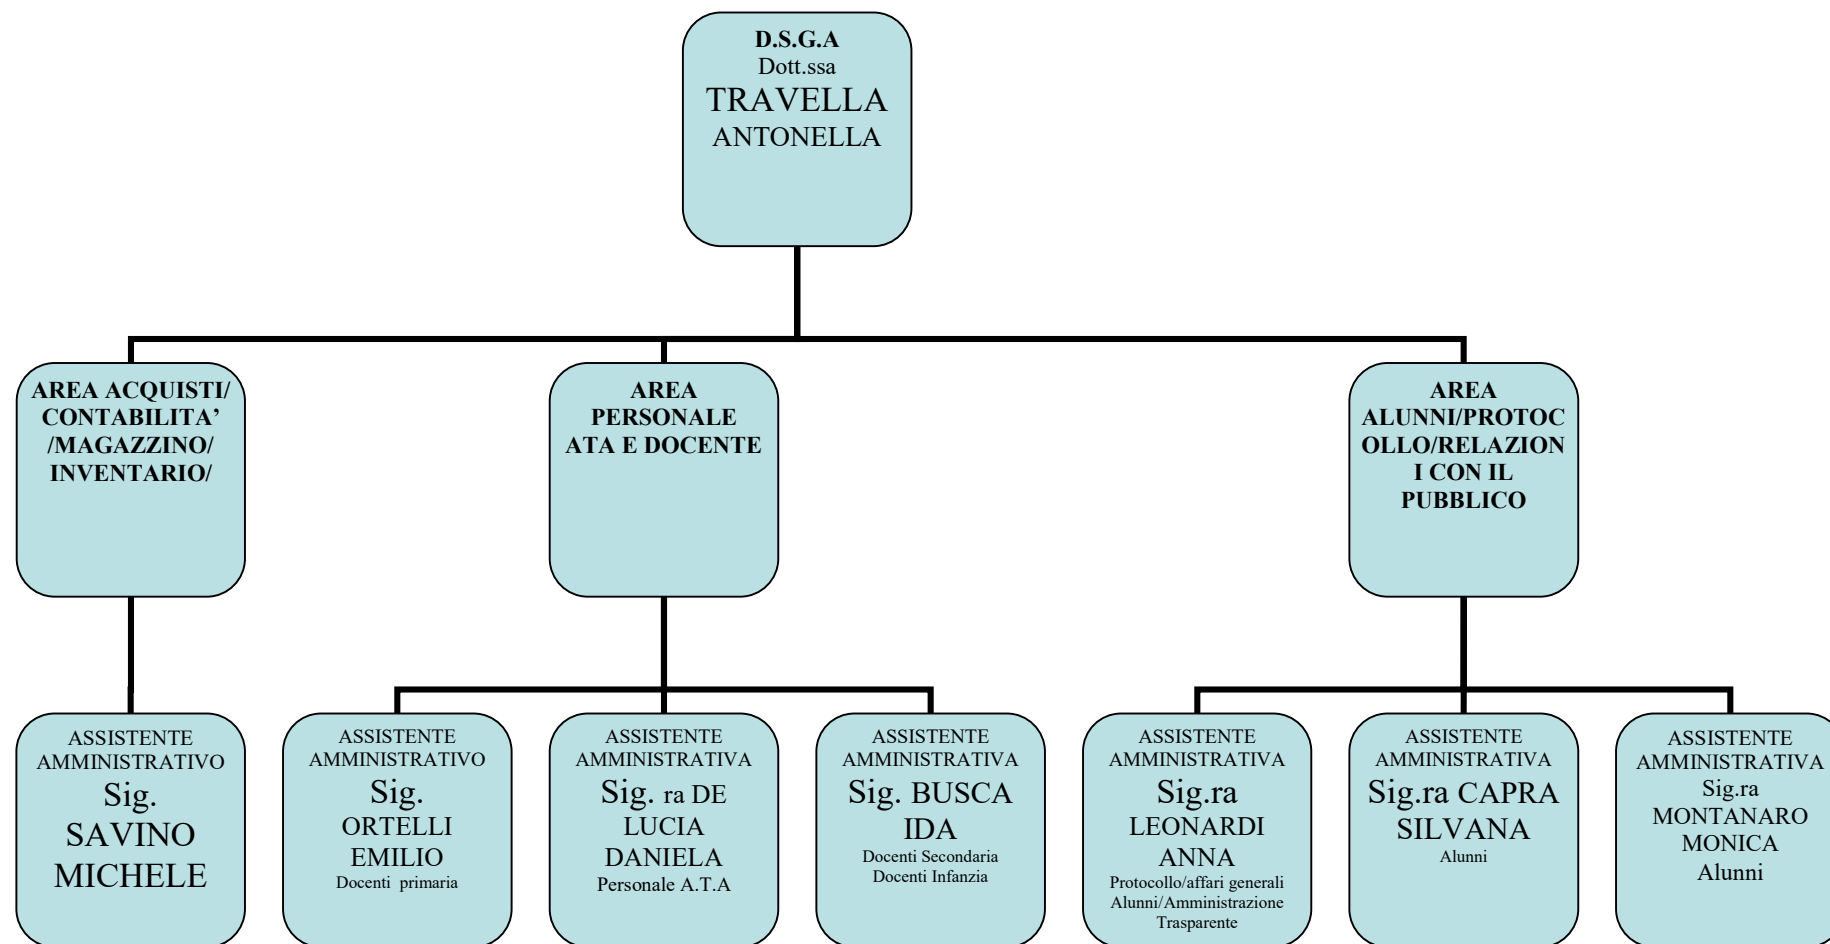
D.S.G.A
Dott.ssa
TRAVELLA
ANTONELLA

AREA ACQUISTI/ CONTABILITA' /MAGAZZINO/ INVENTARIO/

AREA PERSONALE ATA E DOCENTE

AREA ALUNNI/PROTOCOLLO/RELAZIONI CON IL PUBBLICO

ASSISTENTE AMMINISTRATIVO
Sig.
SAVINO
MICHELE

ASSISTENTE AMMINISTRATIVO
Sig.
ORTELLI
EMILIO
Docenti primaria

ASSISTENTE AMMINISTRATIVA
Sig. ra DE
LUCIA
DANIELA
Personale A.T.A

ASSISTENTE AMMINISTRATIVA
Sig. BUSCA
IDA
Docenti Secondaria
Docenti Infanzia

ASSISTENTE AMMINISTRATIVA
Sig.ra
LEONARDI
ANNA
Protocollo/affari generali
Alunni/Amministrazione Trasparente

ASSISTENTE AMMINISTRATIVA
Sig.ra CAPRA
SILVANA
Alunni

ASSISTENTE AMMINISTRATIVA
Sig.ra
MONTANARO
MONICA
Alunni